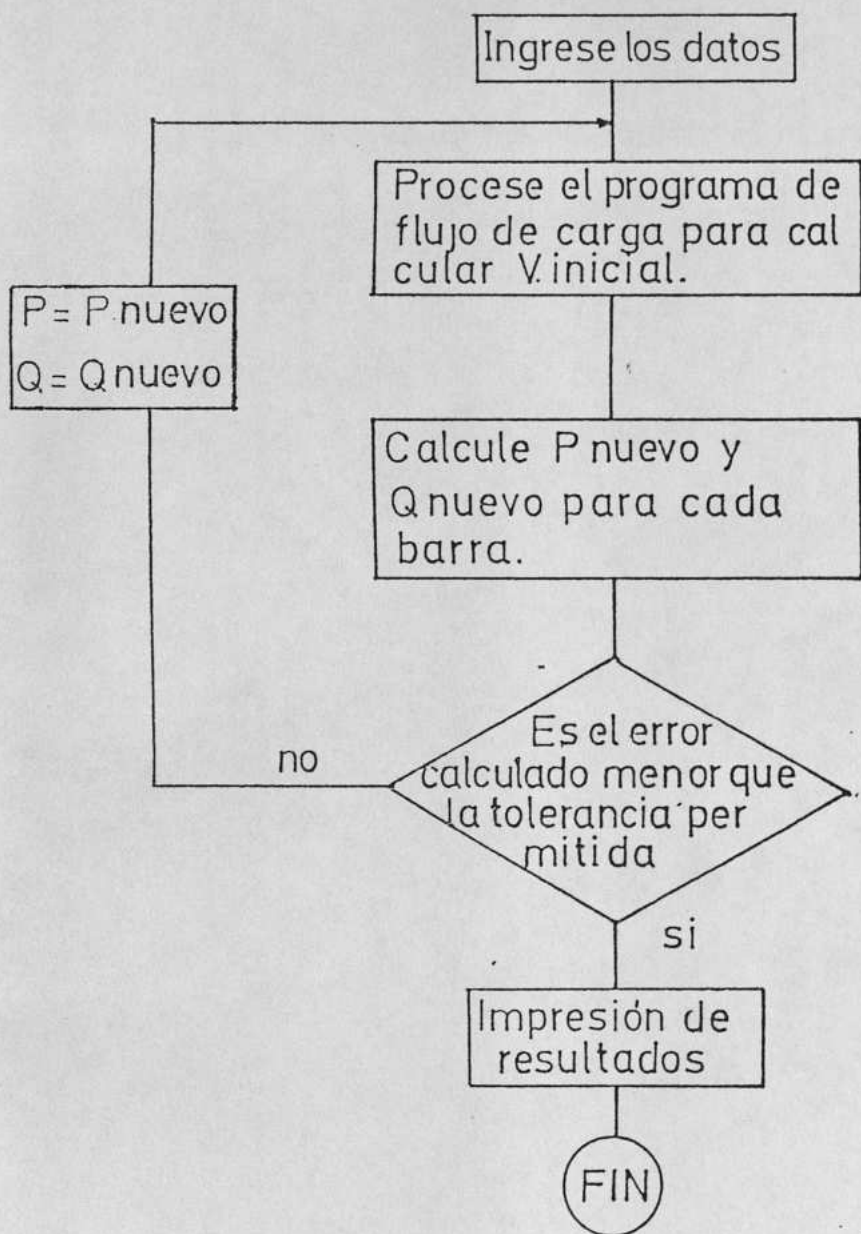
Ingrese los datos

Procese el programa de flujo de carga para calcular V. inicial.

P = P nuevo
Q = Q nuevo

Calcule P nuevo y Q nuevo para cada barra.

Es el error calculado menor que la tolerancia permitida

no

si

Impresión de resultados

FIN